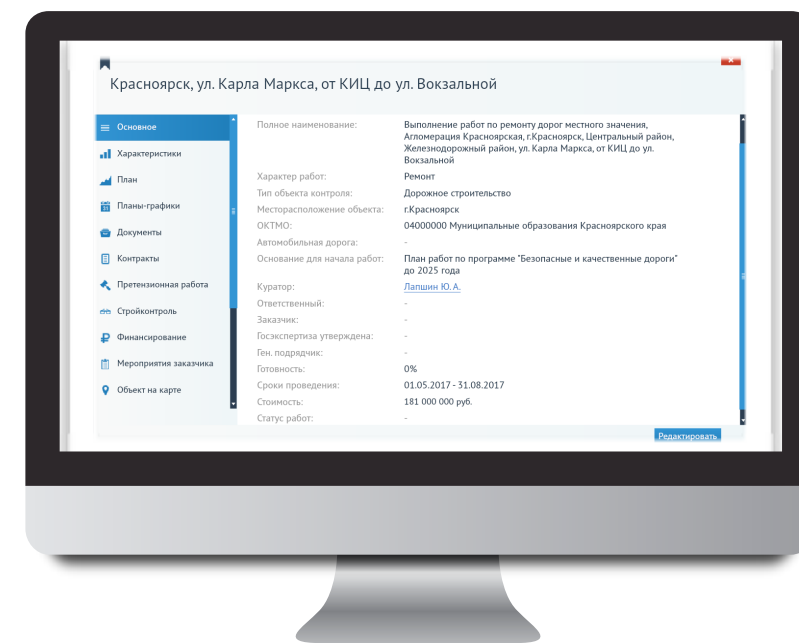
Красноярск, ул. Карла Маркса, от КИЦ до ул. Вокзальной

Основное
Характеристики
План
Планы-графики
Документы
Контракты
Претензионная работа
Стройконтроль
Финансирование
Мероприятия заказчика
Объект на карте

| | |
|---|---|
| Полное наименование: | Выполнение работ по ремонту дорог местного значения, Агломерация Красноярская, г.Красноярск, Центральный район, Железнодорожный район, ул. Карла Маркса, от КИЦ до ул. Вокзальной |
| Характер работ: | Ремонт |
| Тип объекта контроля: | Дорожное строительство |
| Месторасположение объекта: | г.Красноярск |
| ОКТМО: | 04000000 Муниципальные образования Красноярского края |
| Автомобильная дорога: | - |
| Основание для начала работ: | План работ по программе "Безопасные и качественные дороги" до 2025 года |
| Куратор: | Лапшин Ю. А. |
| Ответственный: | - |
| Заказчик: | - |
| Госэкспертиза утверждена: | - |
| Ген. подрядчик: | - |
| Готовность: | 0% |
| Сроки проведения: | 01.05.2017 - 31.08.2017 |
| Стоимость: | 181 000 000 руб. |
| Статус работ: | - |

Редактировать